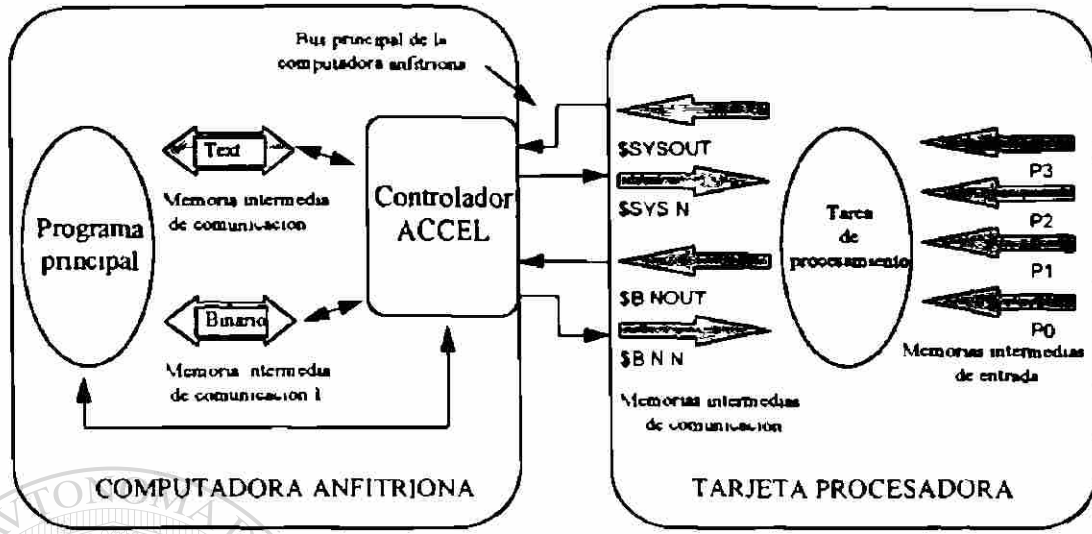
Bus principal de la computadora anfitriona

Programa principal

Text

Memoria intermedia de comunicacion

Binario

Memoria intermedia de comunicacion 1

Controlador ACCEL

COMPUTADORA ANFITRIONA

$SYSOUT

$SYS N

$B NOUT

$B N N

Memorias intermedias de comunicacion

Tarea de procesamiento

P3

P2

P1

P0

Memorias intermedias de entrada

TARJETA PROCESADORA

TONOMA